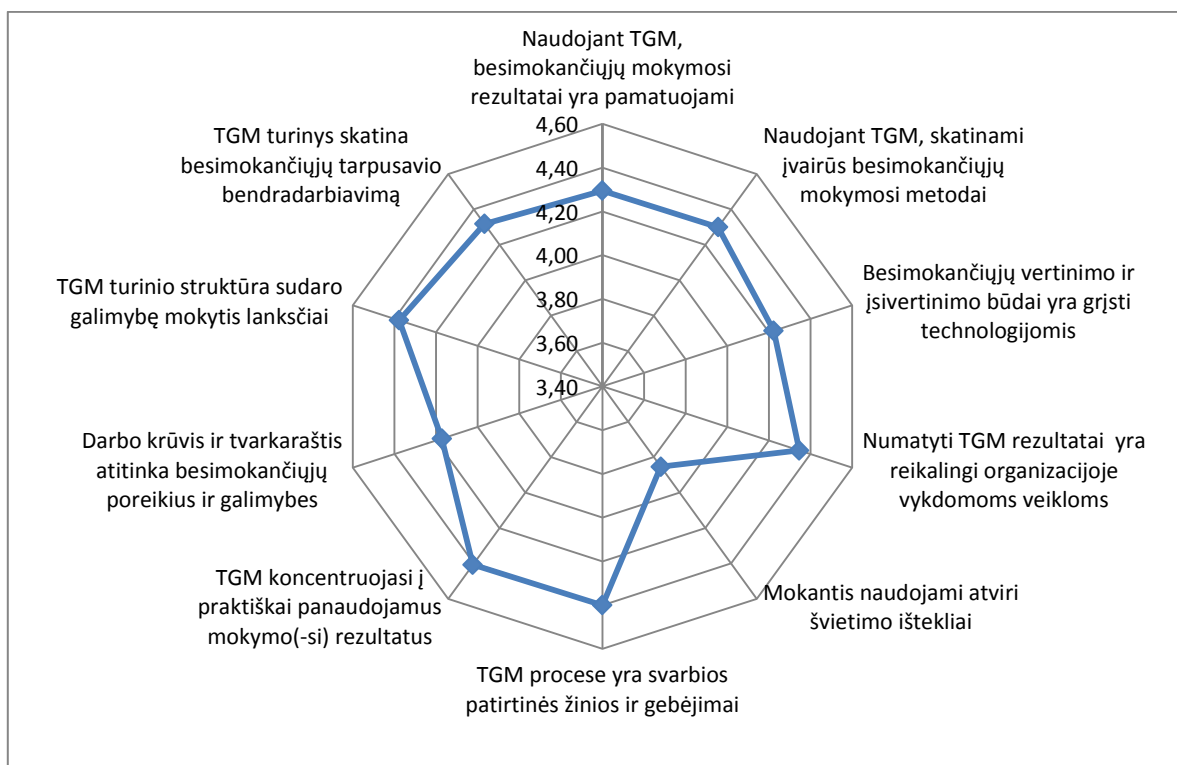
Naudojant TGM, besimokančiųjų mokymosi rezultatai yra pamatuojami

4,60
4,40
4,20
4,00
3,80
3,60
3,40

Naudojant TGM, skatinami įvairūs besimokančiųjų mokymosi metodai

Besimokančiųjų vertinimo ir įsivertinimo būdai yra grįsti technologijomis

Numatyti TGM rezultatai yra reikalingi organizacijoje vykdomoms veikloms

Mokantis naudojami atviri švietimo ištekliai

TGM procese yra svarbios patirtinės žinios ir gebėjimai

TGM koncentruojasi į praktiškai panaudojamus mokymo(-si) rezultatus

Darbo krūvis ir tvarkaraštis atitinka besimokančiųjų poreikius ir galimybes

TGM turinio struktūra sudaro galimybę mokytis lanksčiai

TGM turinys skatina besimokančiųjų tarpusavio bendradarbiavimą